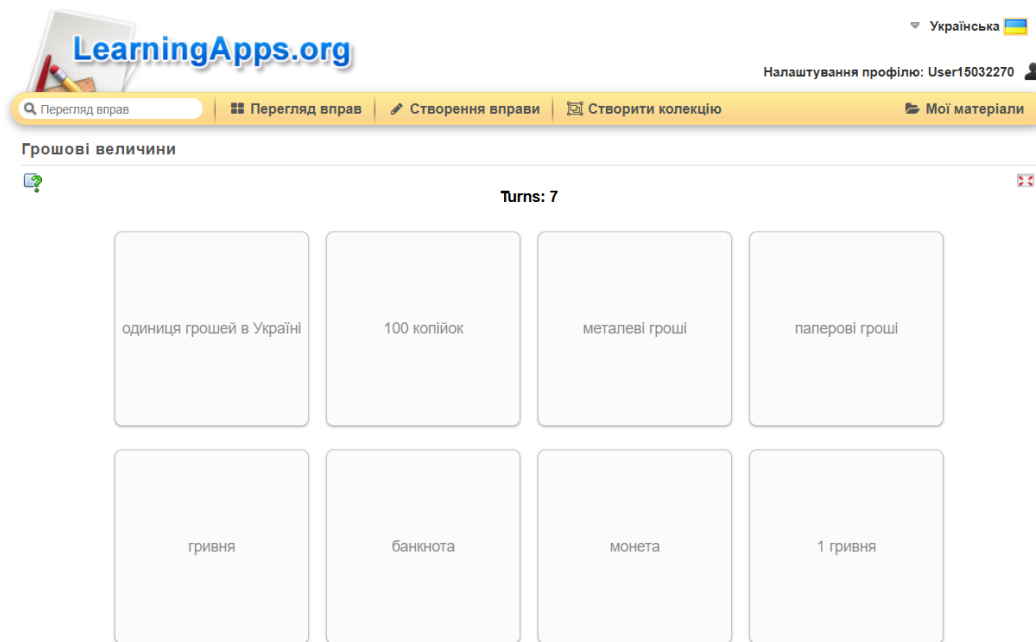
LearningApps.org

Українська

Налаштування профілю: User15032270

Перегляд вправ

Перегляд вправ

Створення вправи

Створити колекцію

Мої матеріали

Грошові величини

Turns: 7

одиниця грошей в Україні

100 копійок

металеві гроші

паперові гроші

гривня

банкнота

монета

1 гривня